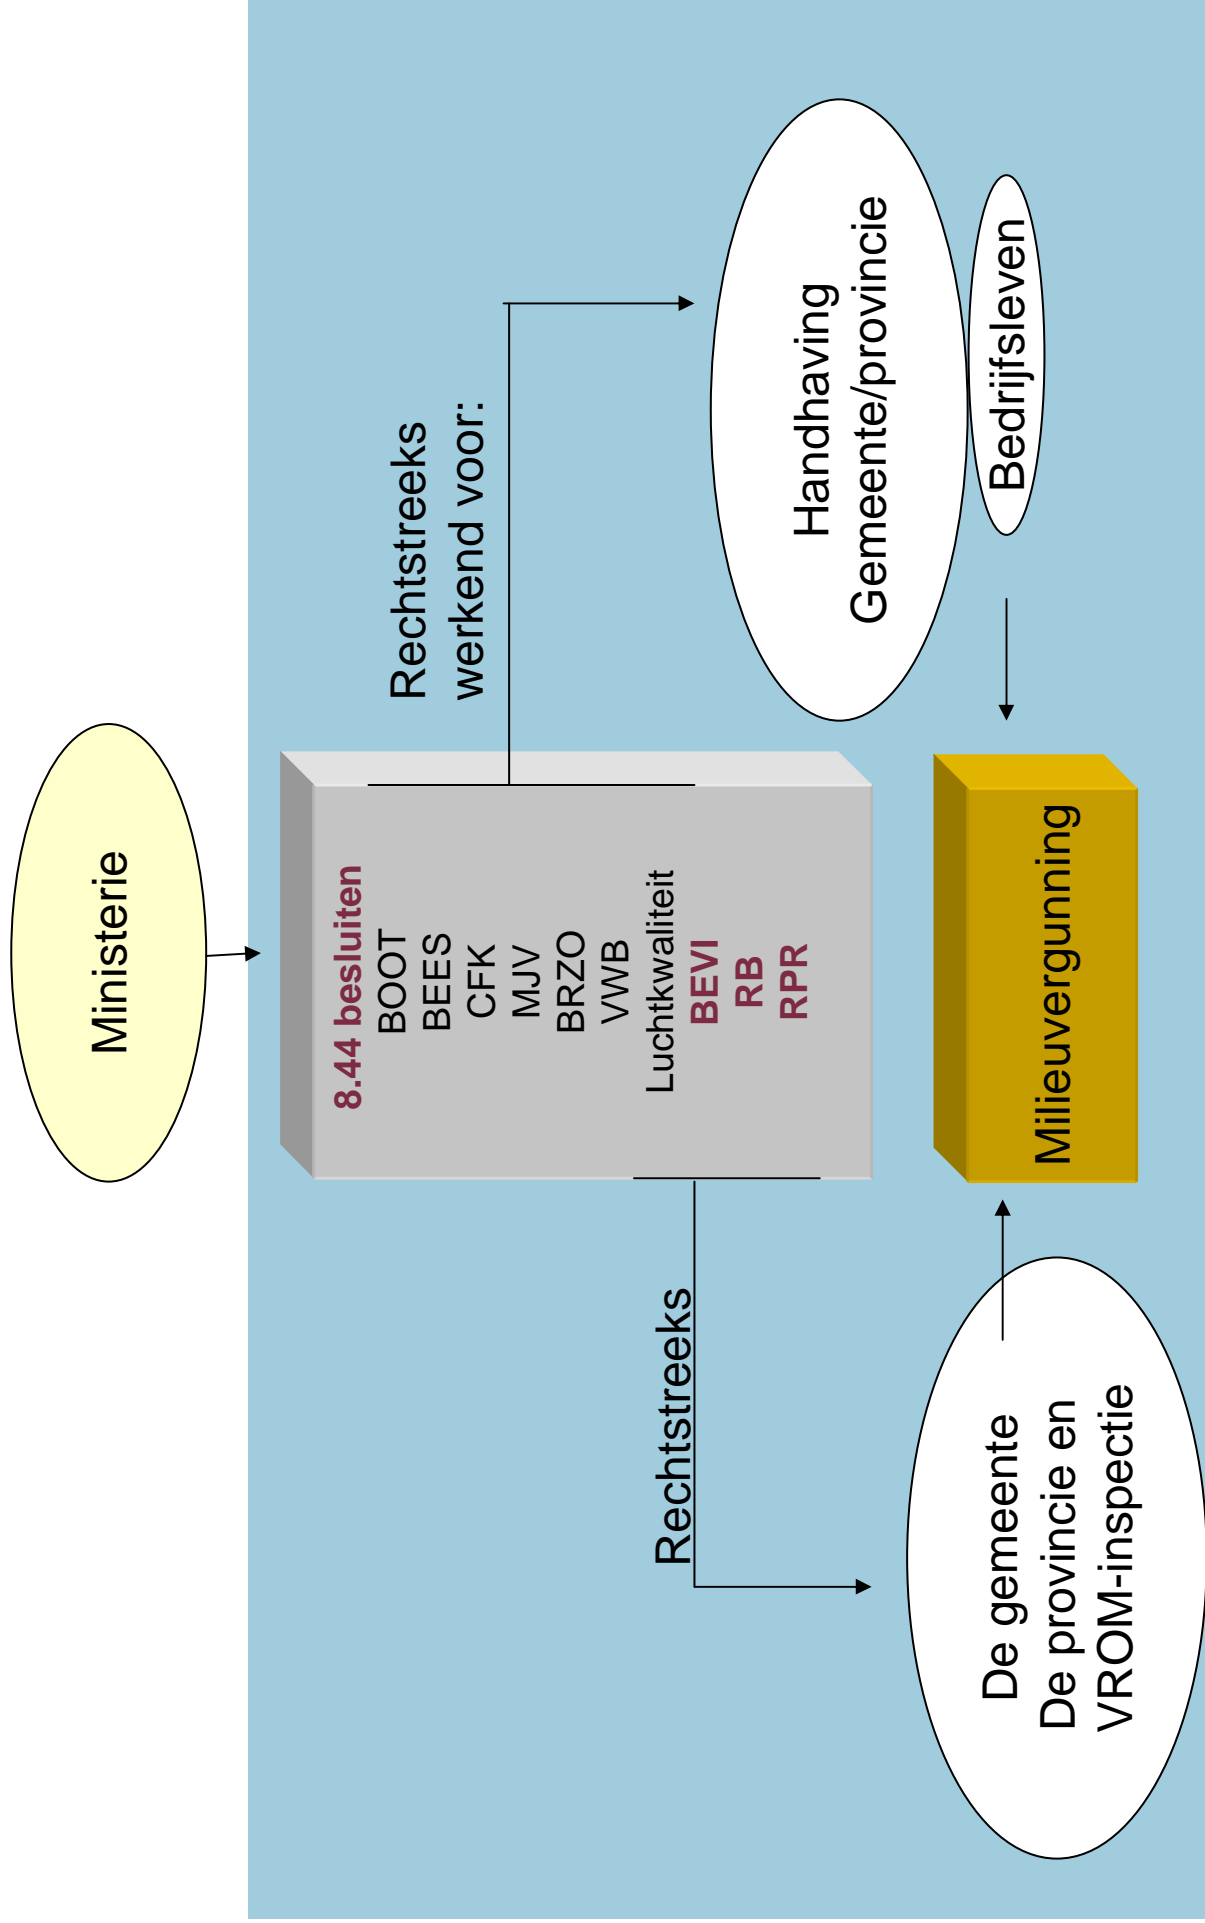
Ministerie

8.44 besluiten
BOOT
BEES
CFK
MJV
BRZO
VWB
Luchtkwaliteit
BEVI
RB
RPR

Rechtstreeks
werkend voor:

Handhaving
Gemeente/provincie

Bedrijfsleven

Milieuvergunning

Rechtstreeks

De gemeente
De provincie en
VROM-inspectie